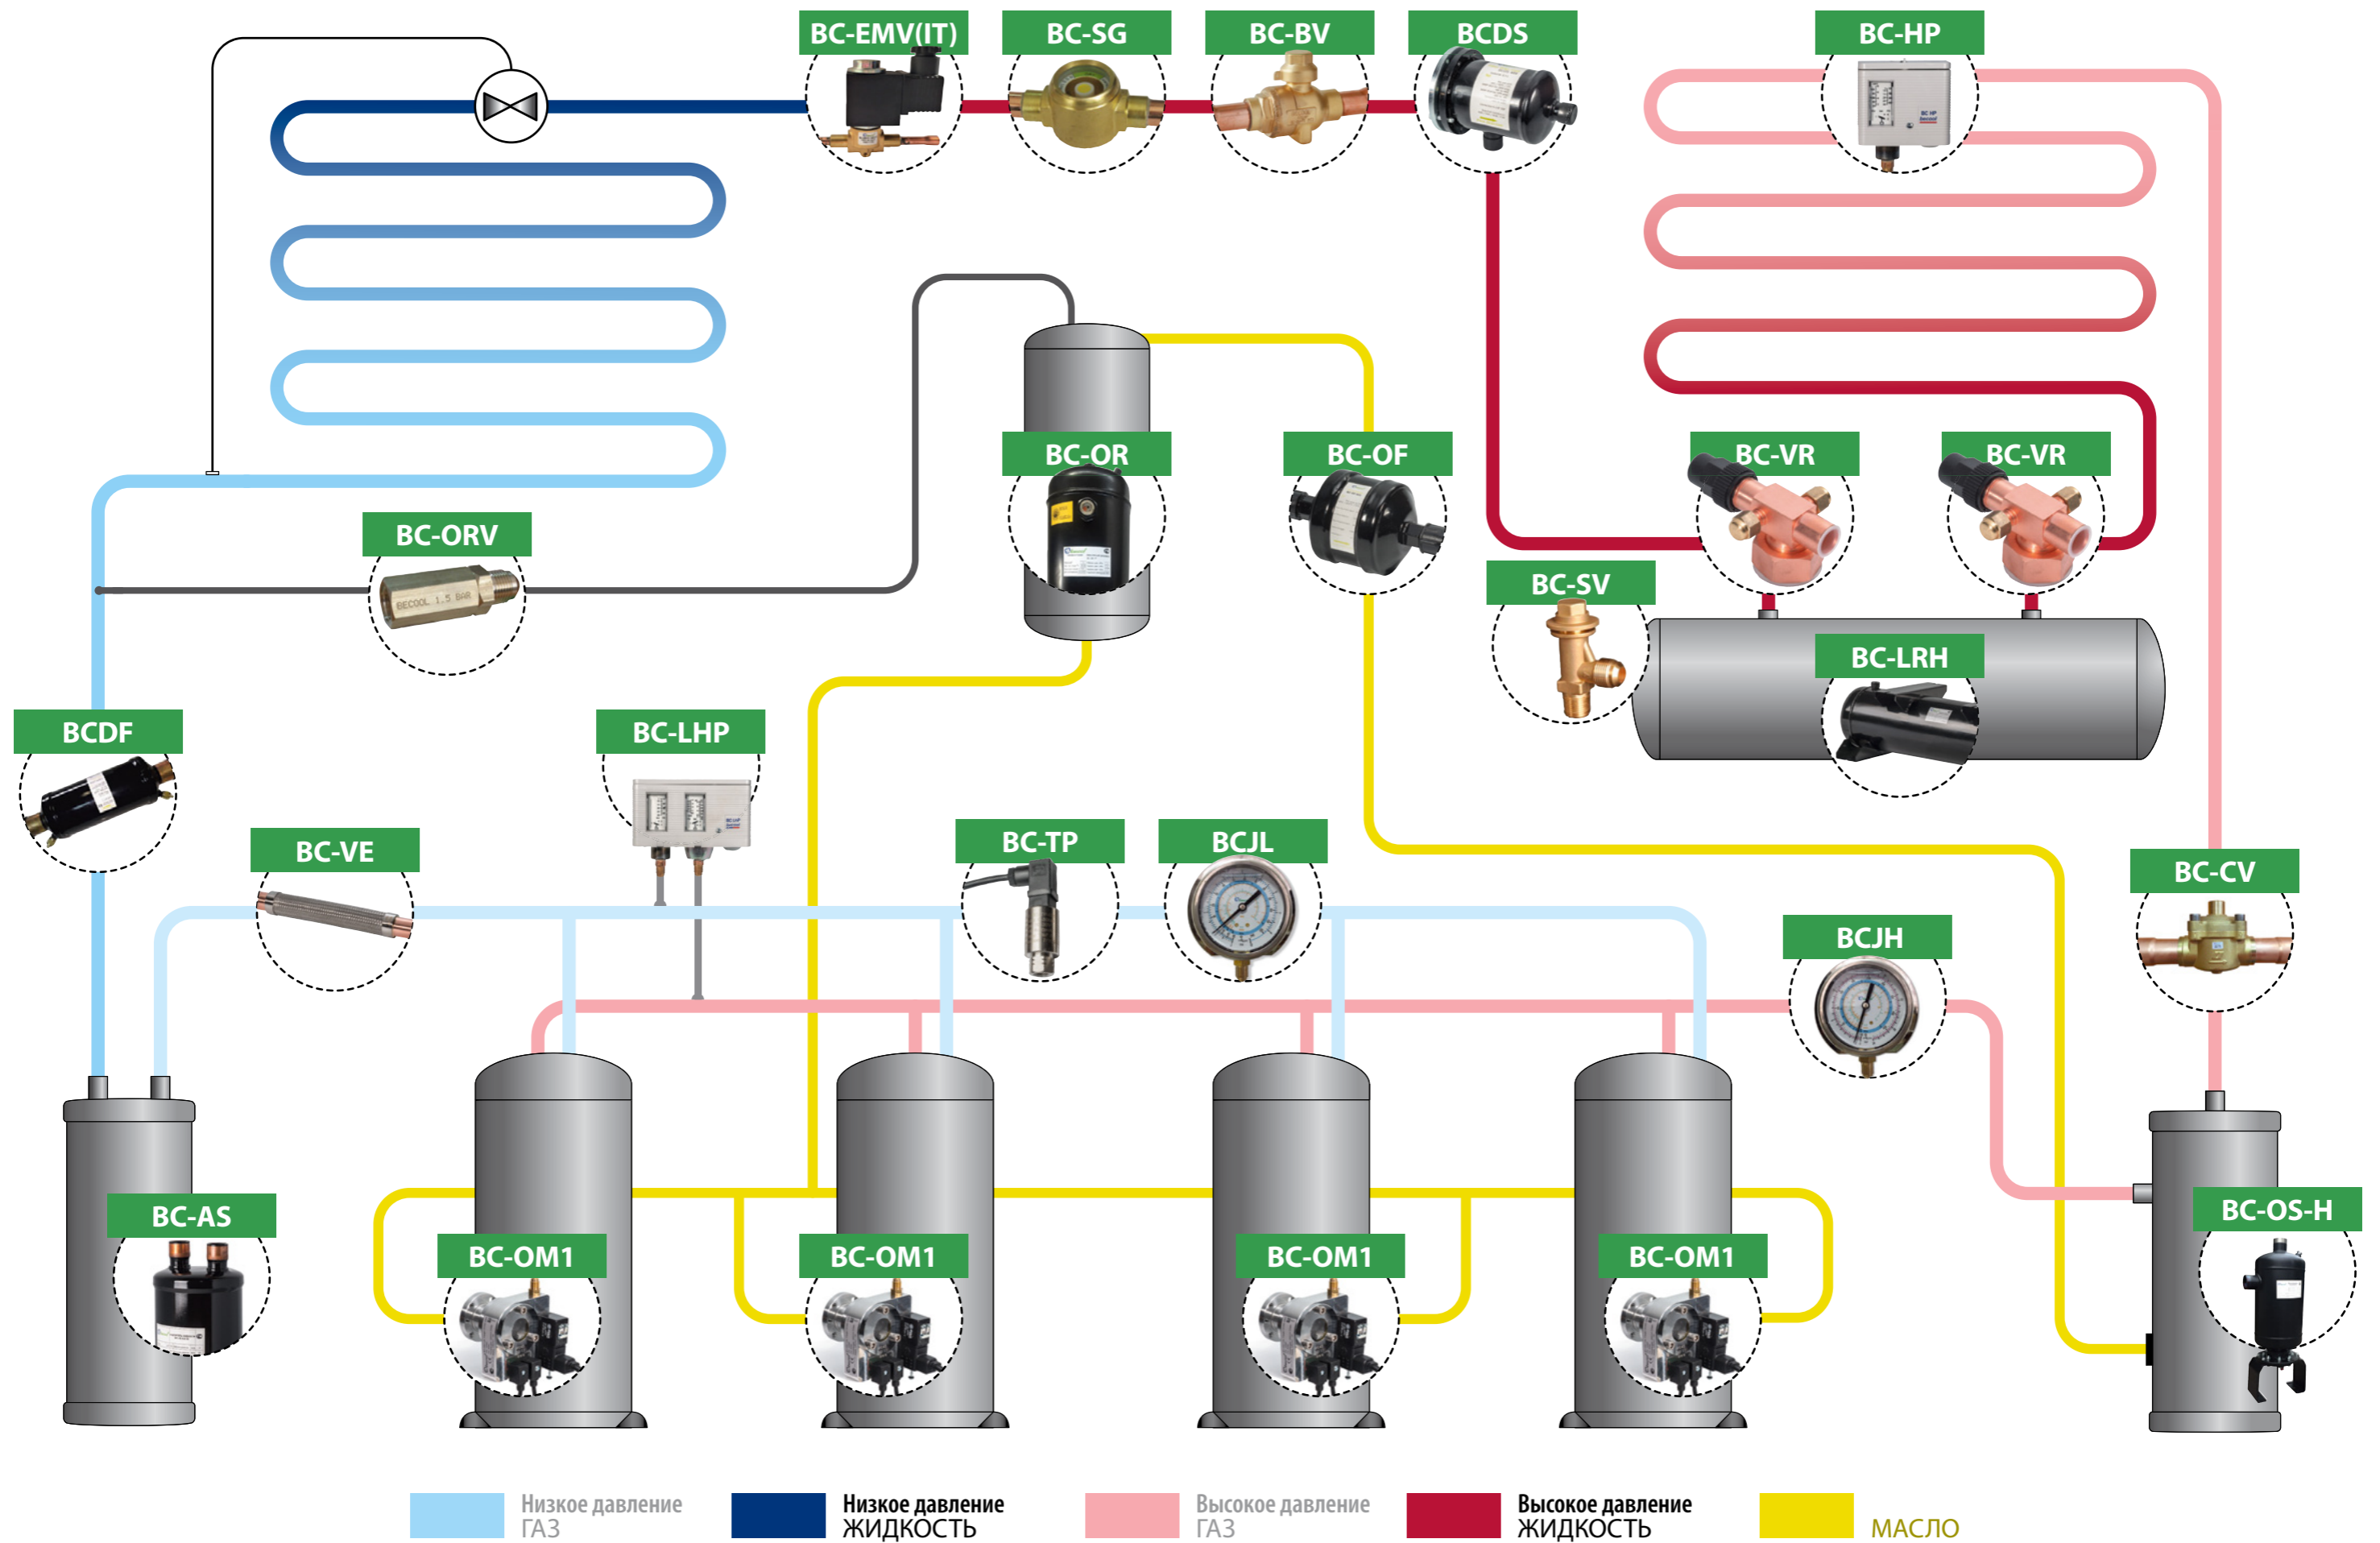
BC-EMV(IT)
BC-SG
BC-BV
BCDS
BC-HP
BC-OR
BC-OF
BC-VR
BC-VR
BC-ORV
BECOOL 1.5 BAR
BC-SV
BC-LRH
BCDF
BC-LHP
BC-TP
BCJL
BC-CV
BC-VE
BCJH
BC-AS
BC-OM1
BC-OM1
BC-OM1
BC-OM1
BC-OS-H

Низкое давление ГАЗ
Низкое давление ЖИДКОСТЬ
Высокое давление ГАЗ
Высокое давление ЖИДКОСТЬ
МАСЛО